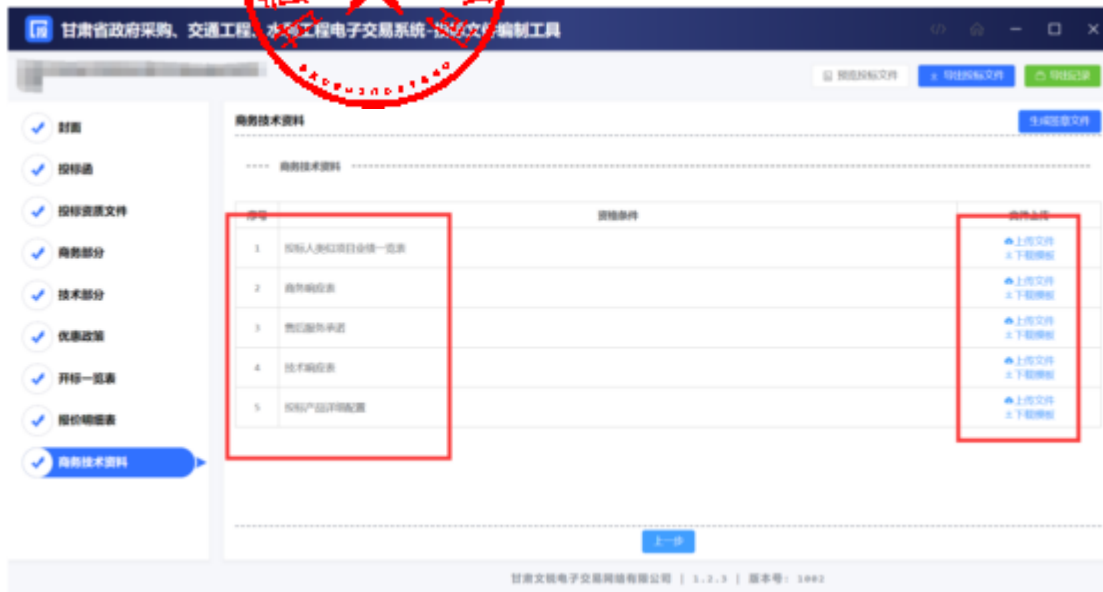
甘肃省政府采购、交通工程、水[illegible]工程电子交易系统-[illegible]文件编制工具

预览投标文件　导出投标文件　导出记录

封面
投标函
投标资质文件
商务部分
技术部分
优惠政策
开标一览表
报价明细表
商务技术资料

商务技术资料　生成签章文件

商务技术资料

| 序号 | 资格条件 | 文件上传 |
|---|---|---|
| 1 | 投标人类似项目业绩一览表 | 上传文件 下载模板 |
| 2 | 商务响应表 | 上传文件 下载模板 |
| 3 | 售后服务承诺 | 上传文件 下载模板 |
| 4 | 技术响应表 | 上传文件 下载模板 |
| 5 | 投标产品详细配置 | 上传文件 下载模板 |

上一步

甘肃文锐电子交易网络有限公司 | 1.2.3 | 版本号: 1002